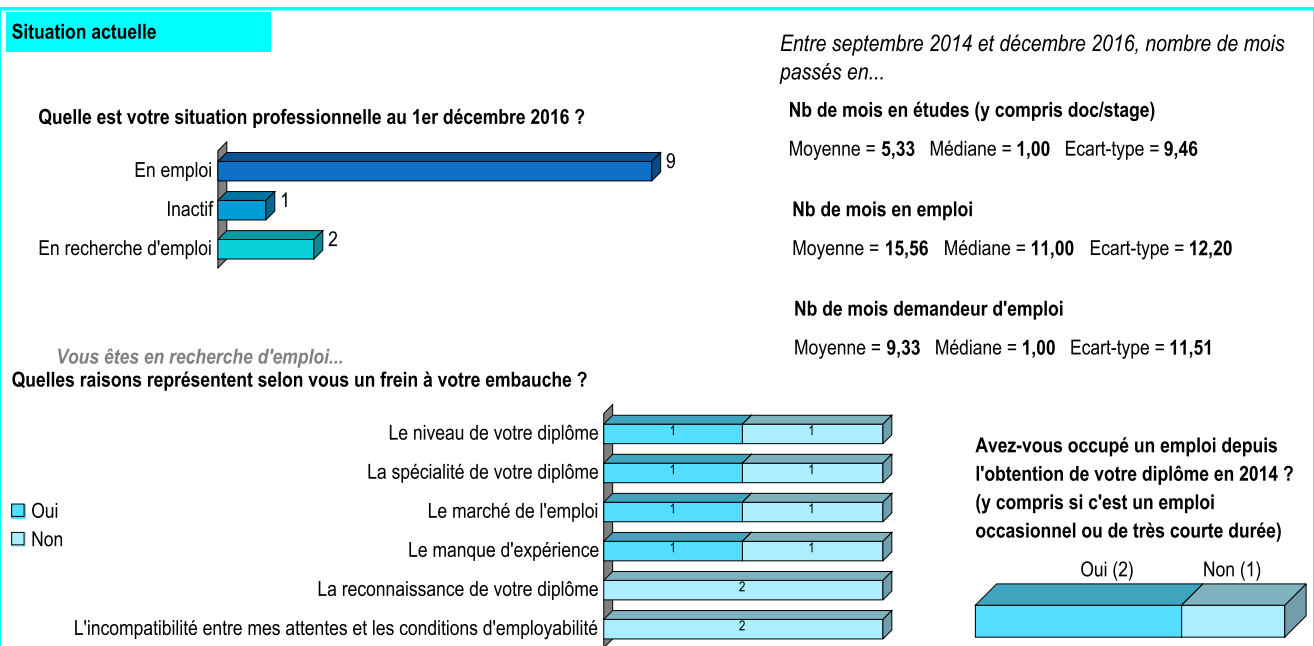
Situation actuelle

Quelle est votre situation professionnelle au 1er décembre 2016 ?

En emploi 9
Inactif 1
En recherche d'emploi 2

Entre septembre 2014 et décembre 2016, nombre de mois passés en...

Nb de mois en études (y compris doc/stage)
Moyenne = 5,33 Médiane = 1,00 Ecart-type = 9,46

Nb de mois en emploi
Moyenne = 15,56 Médiane = 11,00 Ecart-type = 12,20

Nb de mois demandeur d'emploi
Moyenne = 9,33 Médiane = 1,00 Ecart-type = 11,51

Vous êtes en recherche d'emploi...
Quelles raisons représentent selon vous un frein à votre embauche ?

Oui
Non

Le niveau de votre diplôme 1 1
La spécialité de votre diplôme 1 1
Le marché de l'emploi 1 1
Le manque d'expérience 1 1
La reconnaissance de votre diplôme 2
L'incompatibilité entre mes attentes et les conditions d'employabilité 2

Avez-vous occupé un emploi depuis l'obtention de votre diplôme en 2014 ? (y compris si c'est un emploi occasionnel ou de très courte durée)

Oui (2) Non (1)